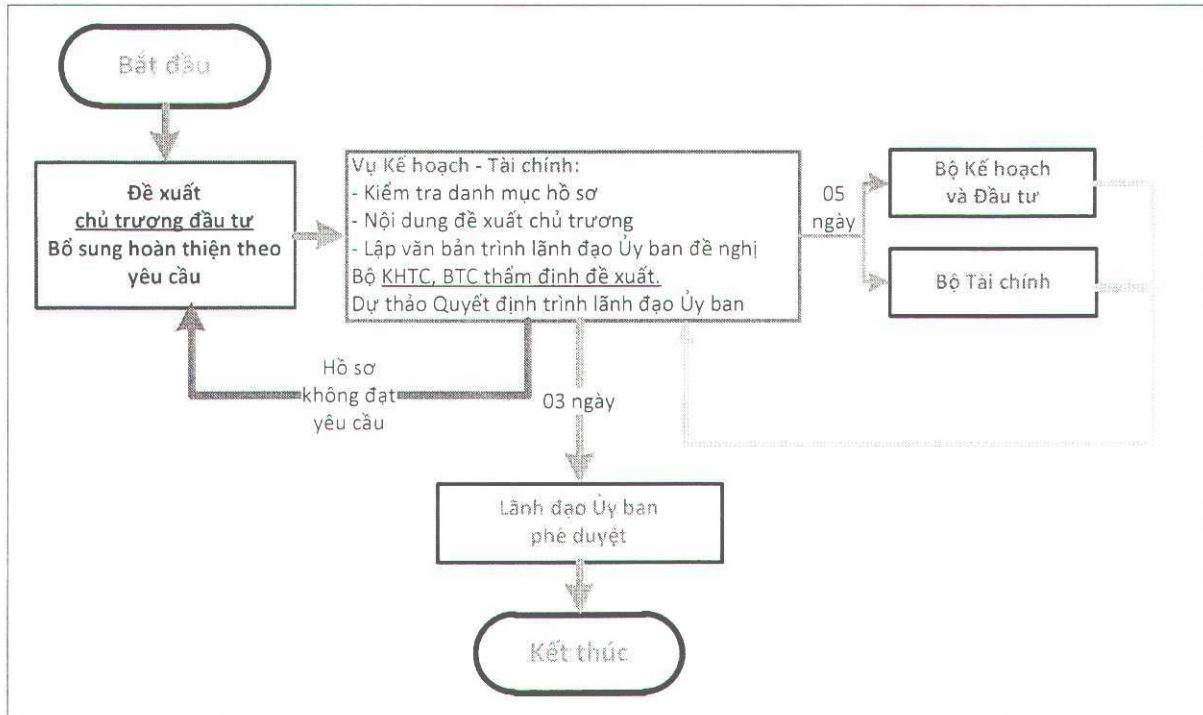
Bắt đầu

Đề xuất
chủ trương đầu tư
Bổ sung hoàn thiện theo yêu cầu

Vụ Kế hoạch - Tài chính:
- Kiểm tra danh mục hồ sơ
- Nội dung đề xuất chủ trương
- Lập văn bản trình lãnh đạo Ủy ban đề nghị Bộ KHTC, BTC thẩm định đề xuất.
Dự thảo Quyết định trình lãnh đạo Ủy ban

05 ngày

Bộ Kế hoạch và Đầu tư

Bộ Tài chính

Hồ sơ không đạt yêu cầu

03 ngày

Lãnh đạo Ủy ban phê duyệt

Kết thúc